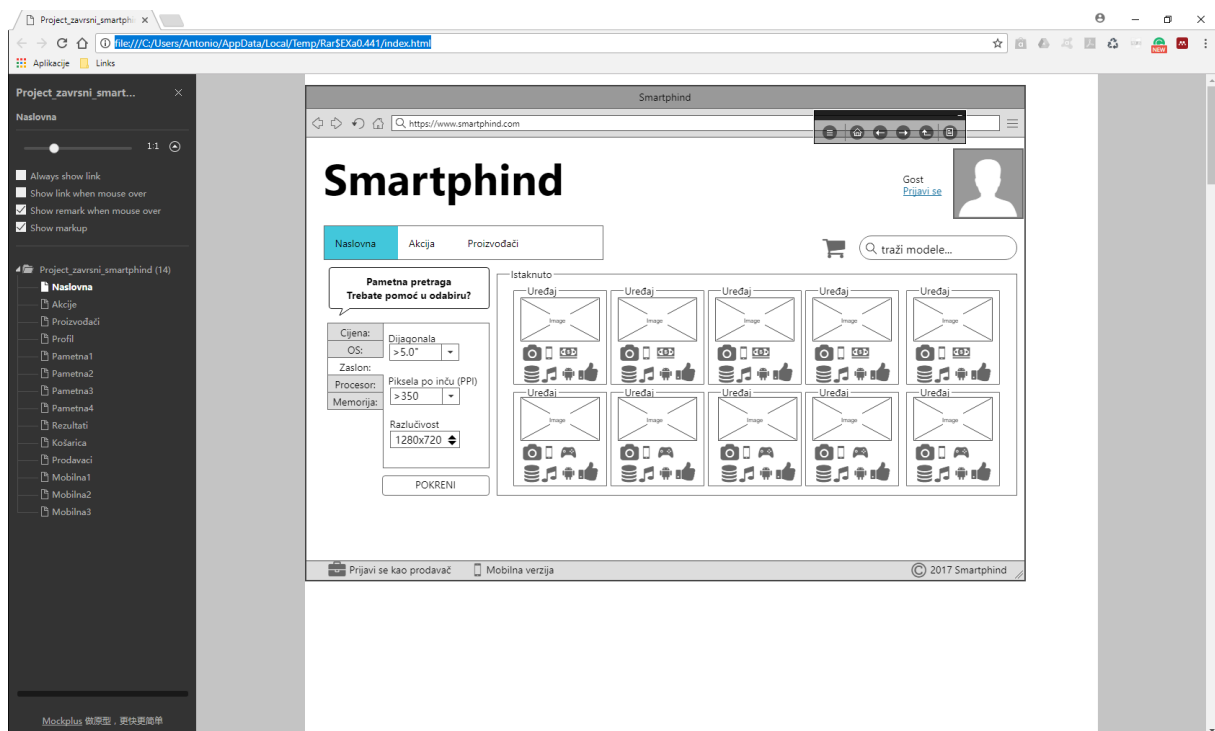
Project_zavrsni_smartphi ×

file:///C:/Users/Antonio/AppData/Local/Temp/Rar$EXa0.441/index.html

Aplikacije Links

Project_zavrsni_smart... ×

Naslovna

1:1

Always show link
Show link when mouse over
Show remark when mouse over
Show markup

Project_zavrsni_smartphind (14)
Naslovna
Akcije
Proizvođači
Profil
Pametna1
Pametna2
Pametna3
Pametna4
Rezultati
Košarica
Prodavaci
Mobilna1
Mobilna2
Mobilna3

Mockplus 做原型，更快更简单

Smartphind

https://www.smartphind.com

Smartphind

Gost
Prijavi se

Naslovna Akcija Proizvođači

traži modele...

Pametna pretraga
Trebate pomoć u odabiru?

Cijena:
OS:
Zaslon:
Procesor:
Memorija:

Dijagonala
>5.0"

Piksela po inču (PPI)
>350

Razlučivost
1280x720

POKRENI

Istaknuto

| Uređaj | Uređaj | Uređaj | Uređaj | Uređaj |
|---|---|---|---|---|
| Image | Image | Image | Image | Image |
| Uređaj | Uređaj | Uređaj | Uređaj | Uređaj |
| Image | Image | Image | Image | Image |

Prijavi se kao prodavač Mobilna verzija © 2017 Smartphind